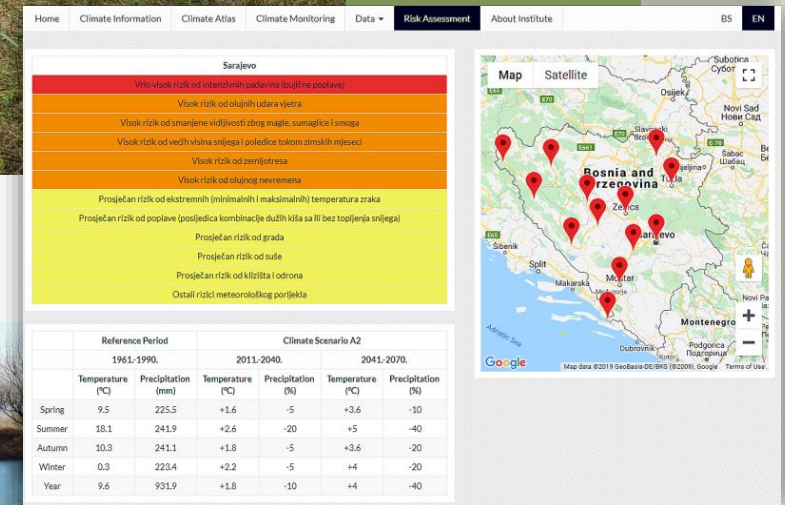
Home | Climate Information | Climate Atlas | Climate Monitoring | Data ▾ | Risk Assessment | About Institute | BS | EN

| Sarajevo |
|---|
| Vrlo visok rizik od intenzivnih padavina (bujične poplave) |
| Visok rizik od olujnih udara vjetra |
| Visok rizik od smanjene vidljivosti zbog magle, sumaglice i smoga |
| Visok rizik od većih visina snijega i poledice tokom zimskih mjeseci |
| Visok rizik od zemljotresa |
| Visok rizik od olujnog nevremena |
| Prosječan rizik od ekstremnih (minimalnih i maksimalnih) temperatura zraka |
| Prosječan rizik od poplave (posljedica kombinacije dužih kiša sa ili bez topljenja snijega) |
| Prosječan rizik od grada |
| Prosječan rizik od suše |
| Prosječan rizik od klizišta i odrona |
| Ostali rizici meteorološkog porijekla |

| | Reference Period | | Climate Scenario A2 | | | |
|---|---|---|---|---|---|---|
| | 1961.-1990. | | 2011.-2040. | | 2041.-2070. | |
| | Temperature (°C) | Precipitation (mm) | Temperature (°C) | Precipitation (%) | Temperature (°C) | Precipitation (%) |
| Spring | 9.5 | 225.5 | +1.6 | -5 | +3.6 | -10 |
| Summer | 18.1 | 241.9 | +2.6 | -20 | +5 | -40 |
| Autumn | 10.3 | 241.1 | +1.8 | -5 | +3.6 | -20 |
| Winter | 0.3 | 223.4 | +2.2 | -5 | +4 | -20 |
| Year | 9.6 | 931.9 | +1.8 | -10 | +4 | -40 |

Map | Satellite

Osijek, Novi Sad, Slavonski Brod, Tuzla, Шабац, Bosnia and Herzegovina, Zenica, Sarajevo, Šibenik, Split, Makarska, Mostar, Adriatic Sea, Novi Pazar, Montenegro, Dubrovnik, E70, E661, E73, E65, E761, E762, E80, E75

Google | Map data ©2019 GeoBasis-DE/BKG (©2009), Google | Terms of Use